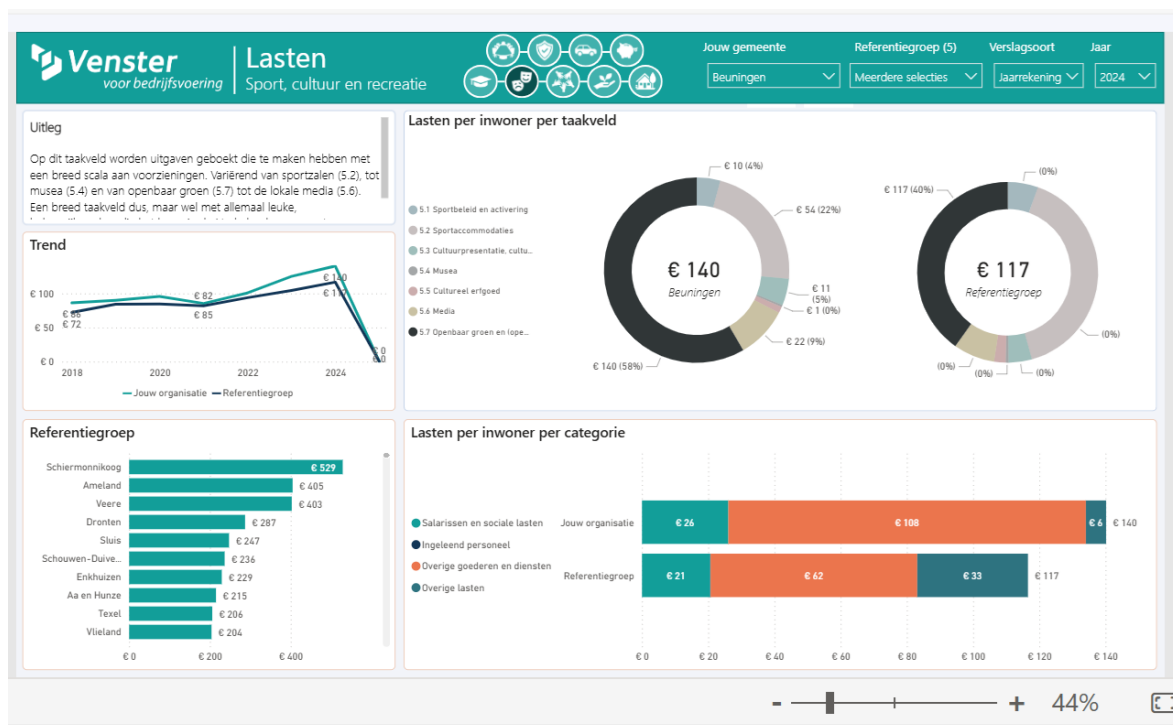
Venster voor bedrijfsvoering

Lasten
Sport, cultuur en recreatie

Jouw gemeente
Beuningen

Referentiegroep (5)
Meerdere selecties

Verslagsoort
Jaarrekening

Jaar
2024

Uitleg

Op dit taakveld worden uitgaven geboekt die te maken hebben met een breed scala aan voorzieningen. Variërend van sportzalen (5.2), tot musea (5.4) en van openbaar groen (5.7) tot de lokale media (5.6). Een breed taakveld dus, maar wel met allemaal leuke, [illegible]

Trend

€ 100
€ 50
€ 0
€ 86
€ 72
€ 82
€ 85
€ 140
€ 117
€ 0
€ 0
2018
2020
2022
2024

Jouw organisatie
Referentiegroep

Lasten per inwoner per taakveld

5.1 Sportbeleid en activering
5.2 Sportaccommodaties
5.3 Cultuurpresentatie, cultu...
5.4 Musea
5.5 Cultureel erfgoed
5.6 Media
5.7 Openbaar groen en lope...

€ 10 (4%)
€ 54 (22%)
€ 11 (5%)
€ 1 (0%)
€ 22 (9%)
€ 140 (58%)
€ 140
Beuningen

€ 117 (40%)
(0%)
(0%)
(0%)
(0%)
(0%)
€ 117
Referentiegroep

Referentiegroep

| | |
|---|---|
| Schiermonnikoog | € 529 |
| Ameland | € 405 |
| Veere | € 403 |
| Dronten | € 287 |
| Sluis | € 247 |
| Schouwen-Duive... | € 236 |
| Enkhuizen | € 229 |
| Aa en Hunze | € 215 |
| Texel | € 206 |
| Vlieland | € 204 |

€ 0
€ 200
€ 400

Lasten per inwoner per categorie

Salarissen en sociale lasten
Ingeleend personeel
Overige goederen en diensten
Overige lasten

Jouw organisatie € 26 € 108 € 6 € 140
Referentiegroep € 21 € 62 € 33 € 117

€ 0
€ 20
€ 40
€ 60
€ 80
€ 100
€ 120
€ 140

-
+
44%